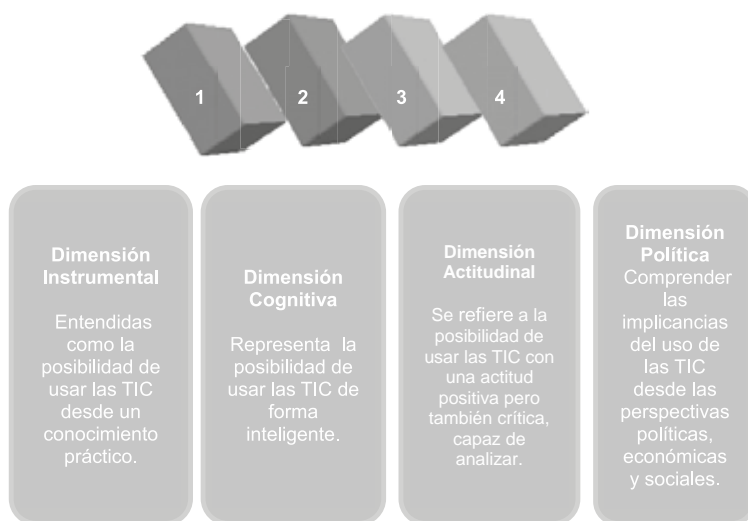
1 2 3 4

Dimensión Instrumental

Entendidas como la posibilidad de usar las TIC desde un conocimiento práctico.

Dimensión Cognitiva

Representa la posibilidad de usar las TIC de forma inteligente.

Dimensión Actitudinal

Se refiere a la posibilidad de usar las TIC con una actitud positiva pero también crítica, capaz de analizar.

Dimensión Política

Comprender las implicancias del uso de las TIC desde las perspectivas políticas, económicas y sociales.